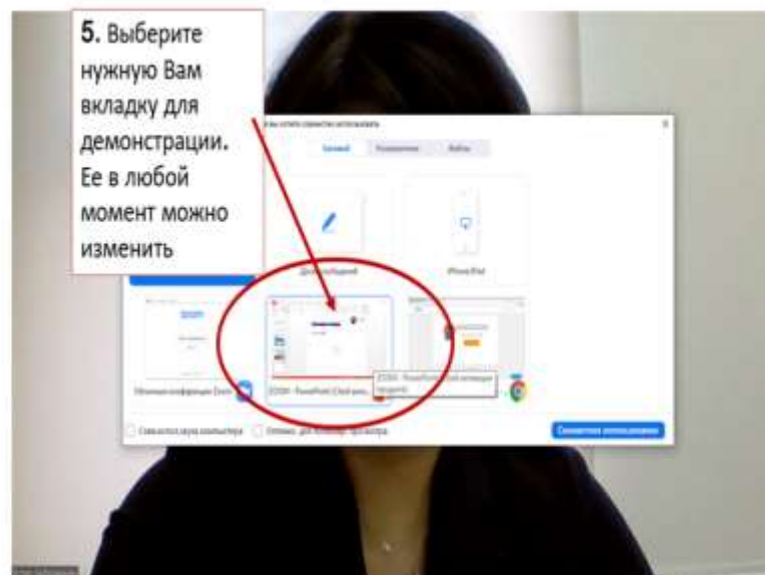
5. Выберите нужную Вам вкладку для демонстрации. Ее в любой момент можно изменить

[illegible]

Базовый Расширенные Файлы

Доска сообщений

iPhone/iPad

zoom

Обычная конференция Zoom

ZOOM - PowerPoint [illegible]

Совместное использование

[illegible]